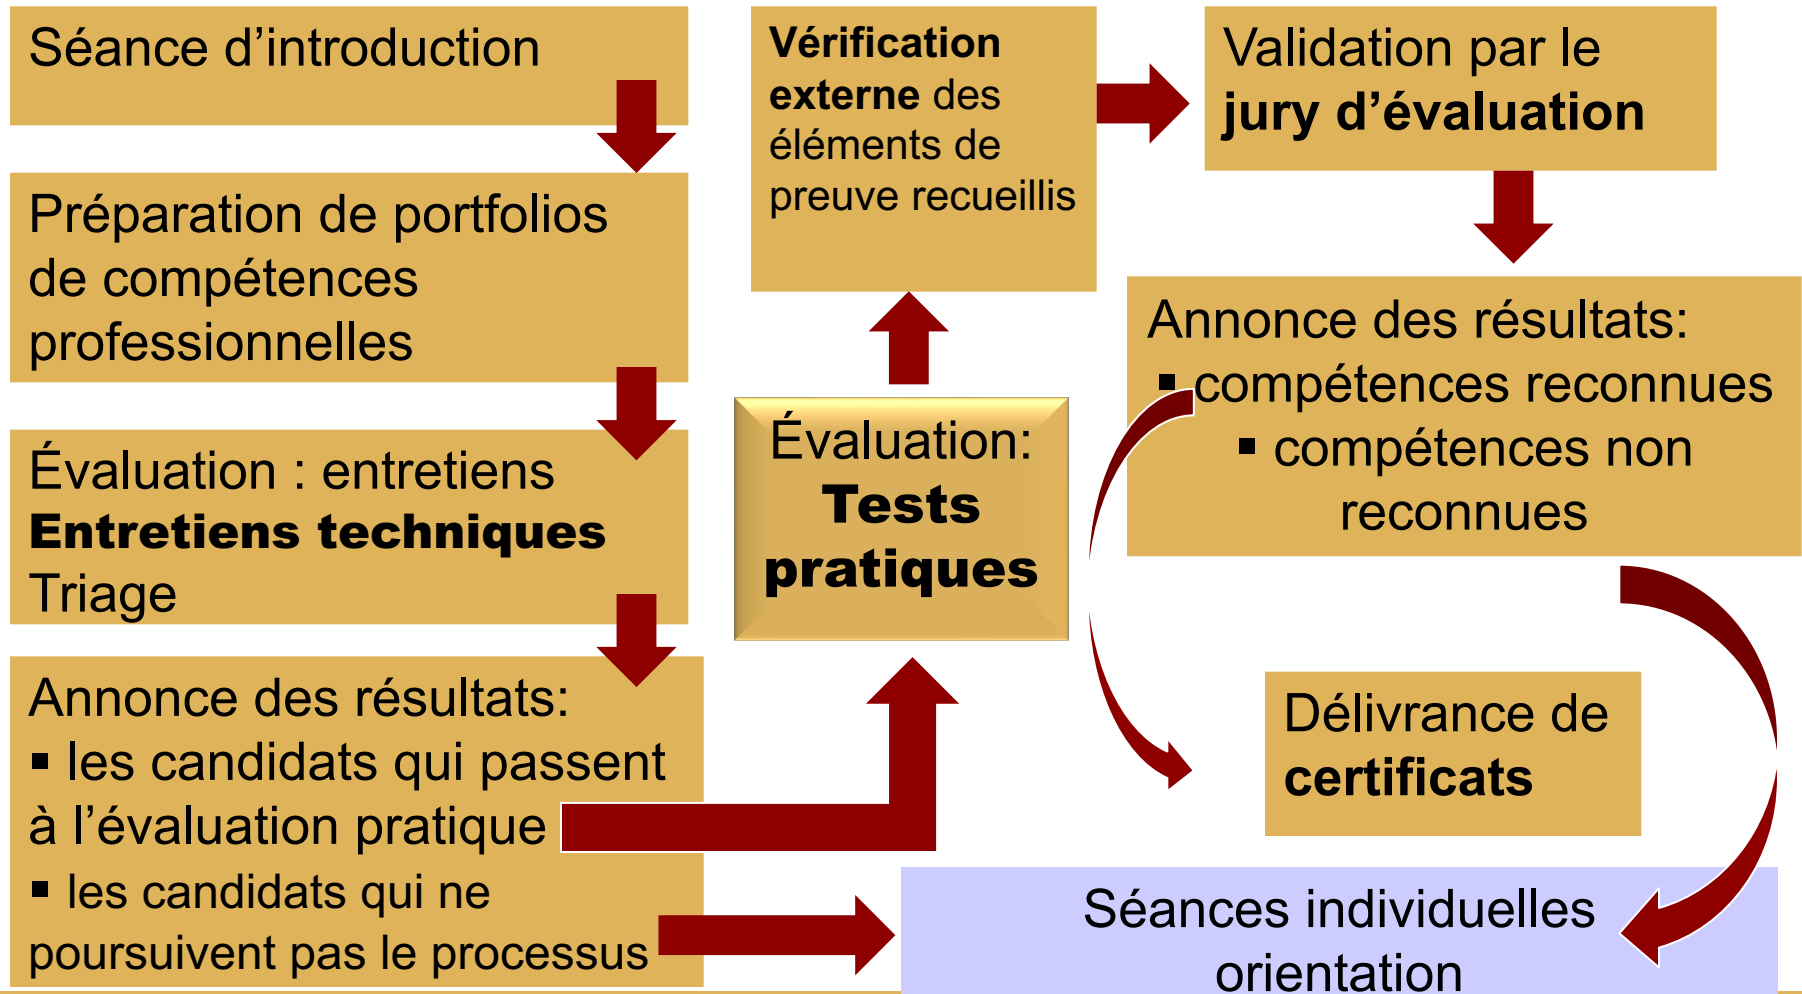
Séance d’introduction

Préparation de portfolios de compétences professionnelles

Évaluation : entretiens
**Entretiens techniques**
Triage

Annonce des résultats:
▪ les candidats qui passent à l’évaluation pratique
▪ les candidats qui ne poursuivent pas le processus

**Vérification externe** des éléments de preuve recueillis

Évaluation:
**Tests pratiques**

Validation par le **jury d’évaluation**

Annonce des résultats:
▪ compétences reconnues
▪ compétences non reconnues

Délivrance de **certificats**

Séances individuelles orientation